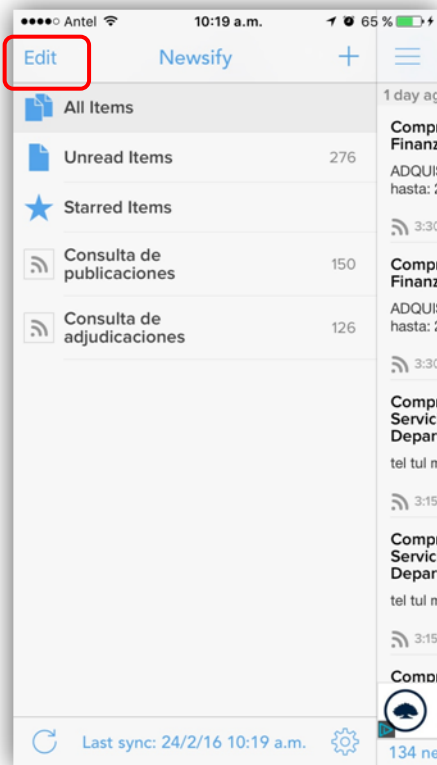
●●●●○ Antel 10:19 a.m. 65 %

Edit Newsify +

All Items

Unread Items 276

Starred Items

Consulta de publicaciones 150

Consulta de adjudicaciones 126

Last sync: 24/2/16 10:19 a.m.

1 day ag

Compr
Finanz

ADQUIS
hasta: 2

3:30

Compr
Finanz

ADQUIS
hasta: 2

3:30

Compr
Servic
Depar

tel tul m

3:15

Compr
Servic
Depar

tel tul m

3:15

Compr

134 ne